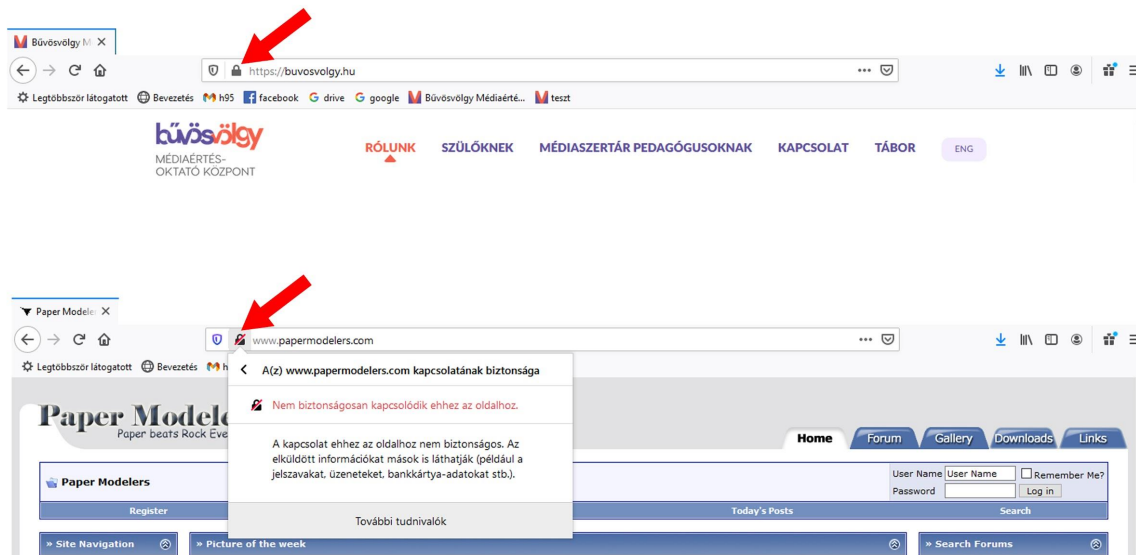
Bűvösvölgy M ×

https://buvosvolgy.hu

Legtöbbször látogatott Bevezetés h95 facebook drive google Bűvösvölgy Médiaérté... teszt

bűvösvölgy
MÉDIAÉRTÉS-OKTATÓ KÖZPONT

RÓLUNK SZÜLŐKNEK MÉDIASZERTÁR PEDAGÓGUSOKNAK KAPCSOLAT TÁBOR ENG

Paper Modele ×

www.papermodelers.com

Legtöbbször látogatott Bevezetés h

A(z) www.papermodelers.com kapcsolatának biztonsága

Nem biztonságosan kapcsolódik ehhez az oldalhoz.

A kapcsolat ehhez az oldalhoz nem biztonságos. Az elküldött információkat mások is láthatják (például a jelszavakat, üzeneteket, bankkártya-adatokat stb.).

További tudnivalók

Paper Modele
Paper beats Rock Eve

Home Forum Gallery Downloads Links

Paper Modelers

User Name User Name Remember Me?
Password Log in

Register Today's Posts Search

» Site Navigation » Picture of the week » Search Forums